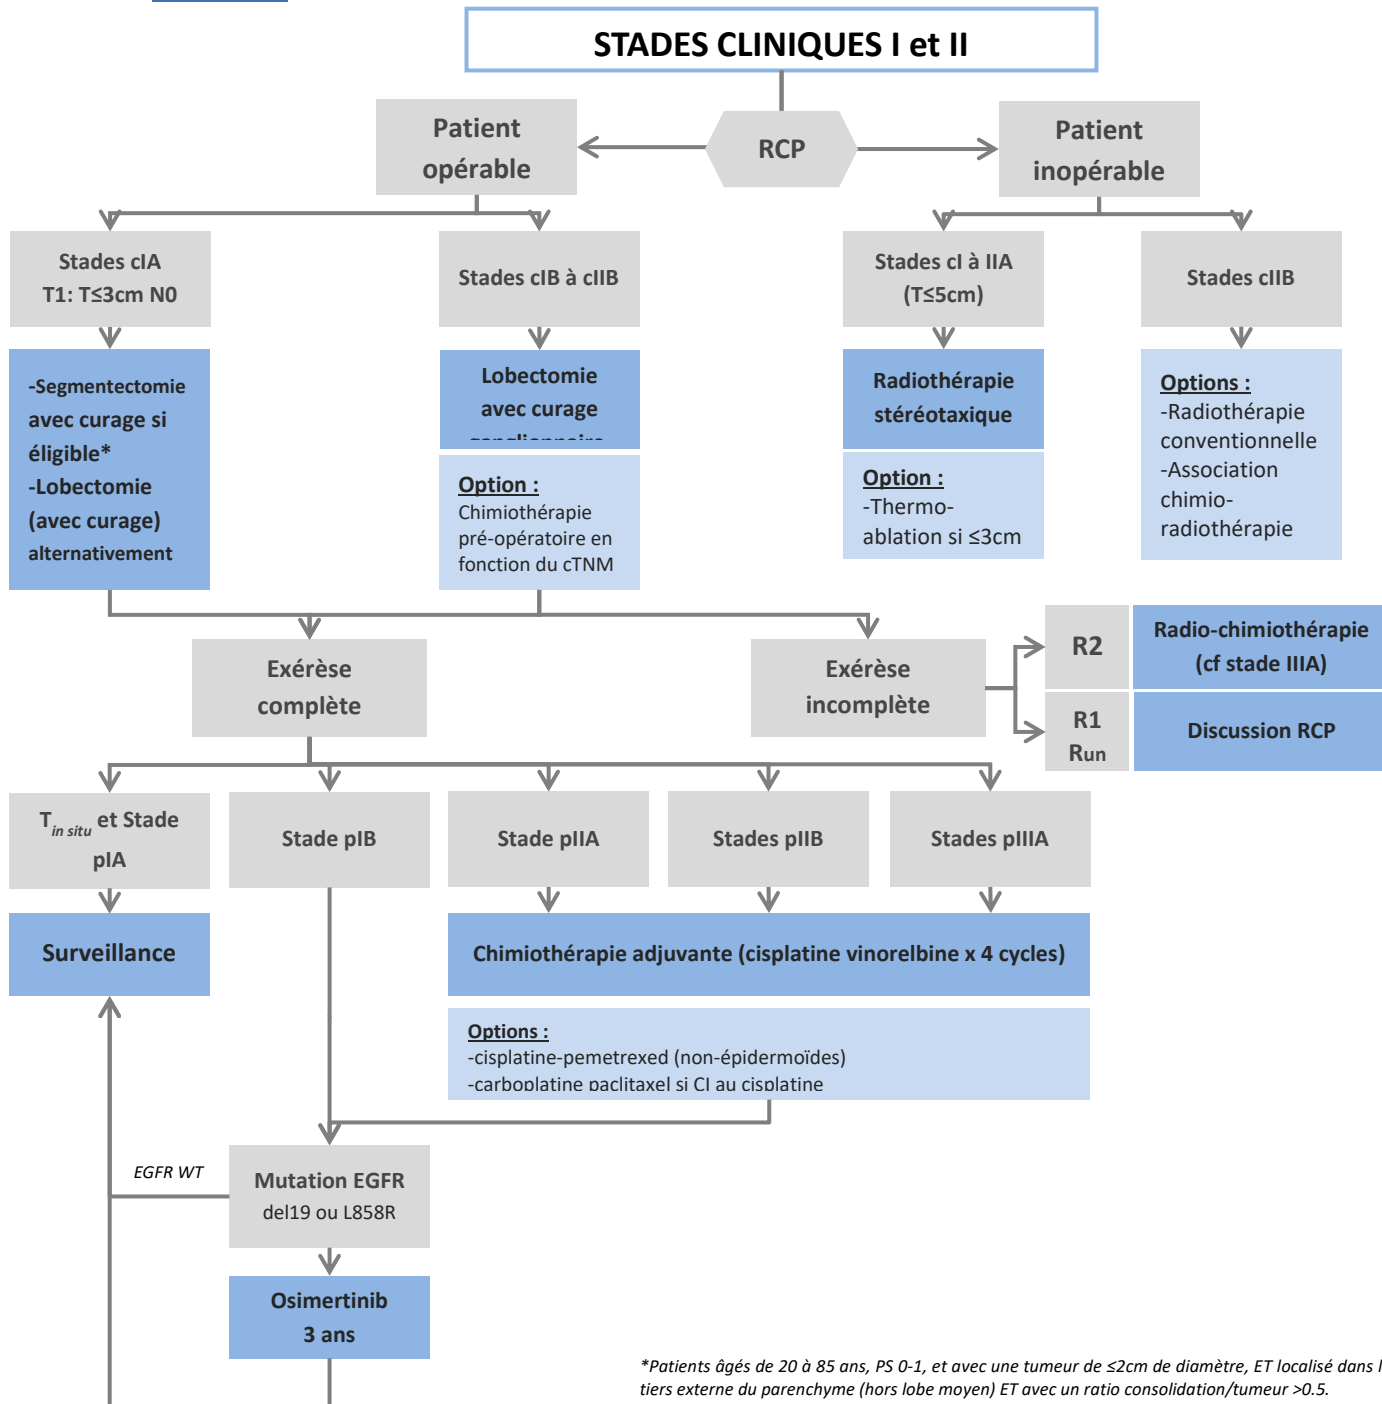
STADES CLINIQUES I et II

Patient opérable

RCP

Patient inopérable

Stades cIA
T1: T≤3cm N0

Stades cIB à cIIB

Stades cI à IIA
(T≤5cm)

Stades cIIB

-Segmentectomie avec curage si éligible*
-Lobectomie (avec curage) alternativement

Lobectomie avec curage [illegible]

Option :
Chimiothérapie pré-opératoire en fonction du cTNM

Radiothérapie stéréotaxique

Option :
-Thermo-ablation si ≤3cm

Options :
-Radiothérapie conventionnelle
-Association chimio-radiothérapie

Exérèse complète

Exérèse incomplète

R2

Radio-chimiothérapie (cf stade IIIA)

R1
Run

Discussion RCP

$T_{in\ situ}$ et Stade pIA

Stade pIB

Stade pIIA

Stades pIIB

Stades pIIIA

Surveillance

Chimiothérapie adjuvante (cisplatine vinorelbine x 4 cycles)

Options :
-cisplatine-pemetrexed (non-épidermoïdes)
-carboplatine paclitaxel si CI au cisplatine

EGFR WT

Mutation EGFR
del19 ou L858R

Osimertinib
3 ans

*Patients âgés de 20 à 85 ans, PS 0-1, et avec une tumeur de ≤2cm de diamètre, ET localisé dans l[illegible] tiers externe du parenchyme (hors lobe moyen) ET avec un ratio consolidation/tumeur >0.5.